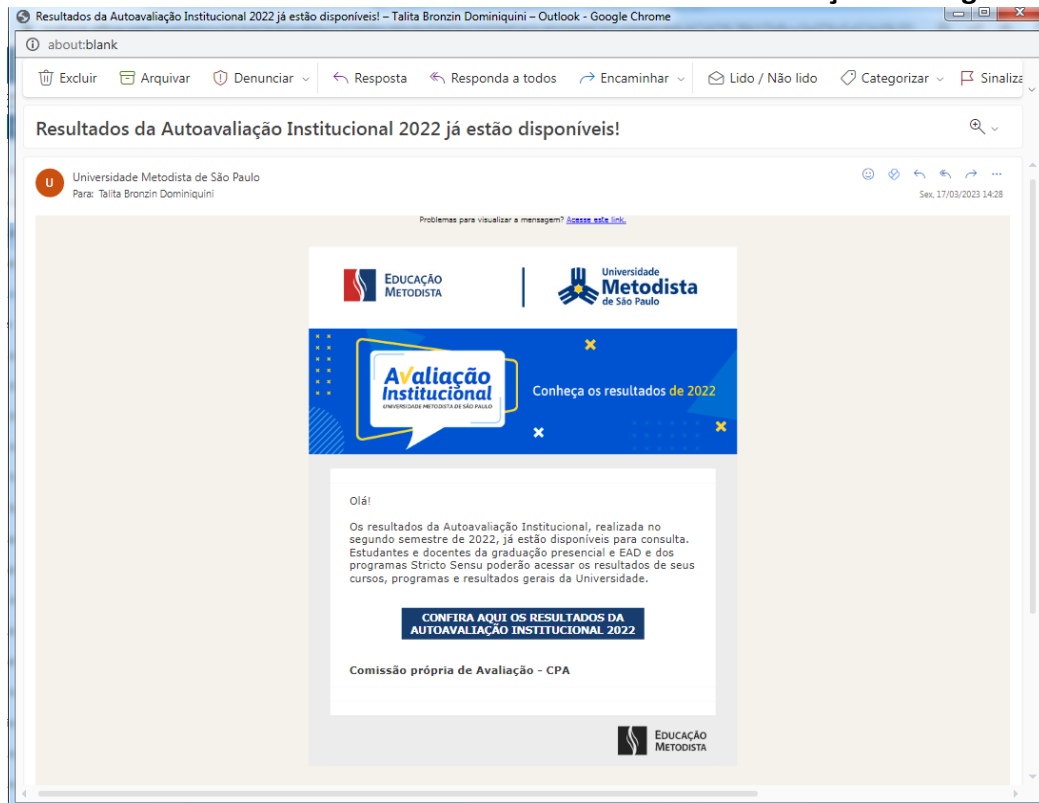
Resultados da Autoavaliação Institucional 2022 já estão disponíveis! – Talita Bronzin Dominiquini – Outlook - Google Chrome

about:blank

Excluir Arquivar Denunciar Resposta Responda a todos Encaminhar Lido / Não lido Categorizar Sinaliza

Resultados da Autoavaliação Institucional 2022 já estão disponíveis!

U

Universidade Metodista de São Paulo

Para: Talita Bronzin Dominiquini

Sex, 17/03/2023 14:28

Problemas para visualizar a mensagem? Acesse este link.

EDUCAÇÃO METODISTA

Universidade Metodista de São Paulo

Avaliação Institucional

UNIVERSIDADE METODISTA DE SÃO PAULO

Conheça os resultados de 2022

Olá!

Os resultados da Autoavaliação Institucional, realizada no segundo semestre de 2022, já estão disponíveis para consulta. Estudantes e docentes da graduação presencial e EAD e dos programas Stricto Sensu poderão acessar os resultados de seus cursos, programas e resultados gerais da Universidade.

CONFIRA AQUI OS RESULTADOS DA AUTOAVALIAÇÃO INSTITUCIONAL 2022

Comissão própria de Avaliação - CPA

EDUCAÇÃO METODISTA